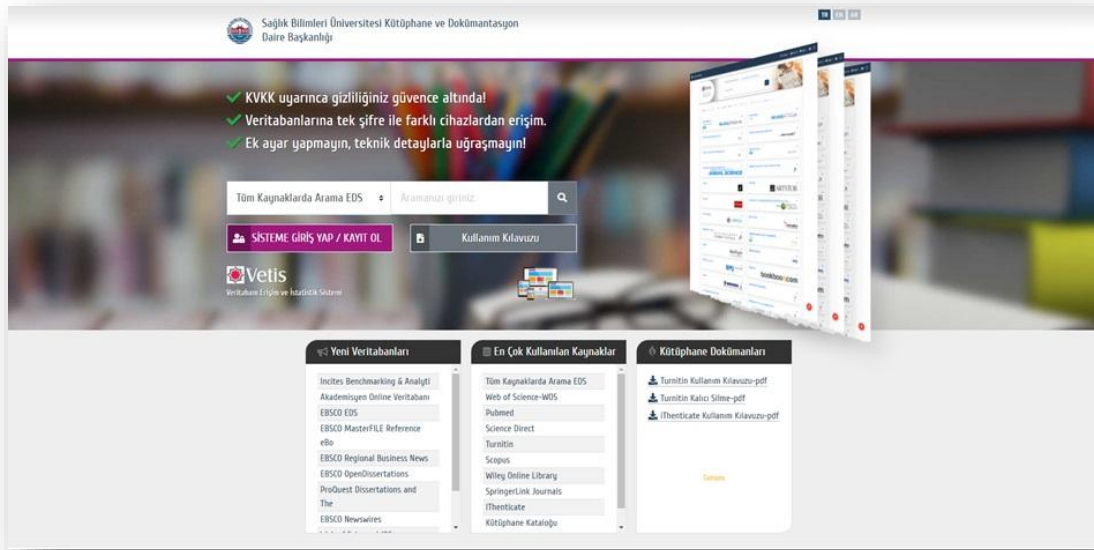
Sağlık Bilimleri Üniversitesi Kütüphane ve Dokümantasyon Daire Başkanlığı

TR EN AR

✔ KVKK uyarınca gizliliğiniz güvence altında!
✔ Veritabanlarına tek şifre ile farklı cihazlardan erişim.
✔ Ek ayar yapmayın, teknik detaylarla uğraşmayın!

Tüm Kaynaklarda Arama EDS
Aramanızı giriniz

SİSTEME GİRİŞ YAP / KAYIT OL

Kullanım Kılavuzu

Vetis
Veritabanı Erişim ve İstatistik Sistemi

Yeni Veritabanları

Incites Benchmarking & Analyti
Akademisyen Online Veritabanı
EBSCO EDS
EBSCO MasterFILE Reference eBo
EBSCO Regional Business News
EBSCO OpenDissertations
ProQuest Dissertations and The
EBSCO Newswires

En Çok Kullanılan Kaynaklar

Tüm Kaynaklarda Arama EDS
Web of Science-WOS
Pubmed
Science Direct
Turnitin
Scopus
Wiley Online Library
SpringerLink Journals
iThenticate
Kütüphane Kataloğu

Kütüphane Dokümanları

Turnitin Kullanım Kılavuzu-pdf
Turnitin Kalıcı Silme-pdf
iThenticate Kullanım Kılavuzu-pdf

Tümünü